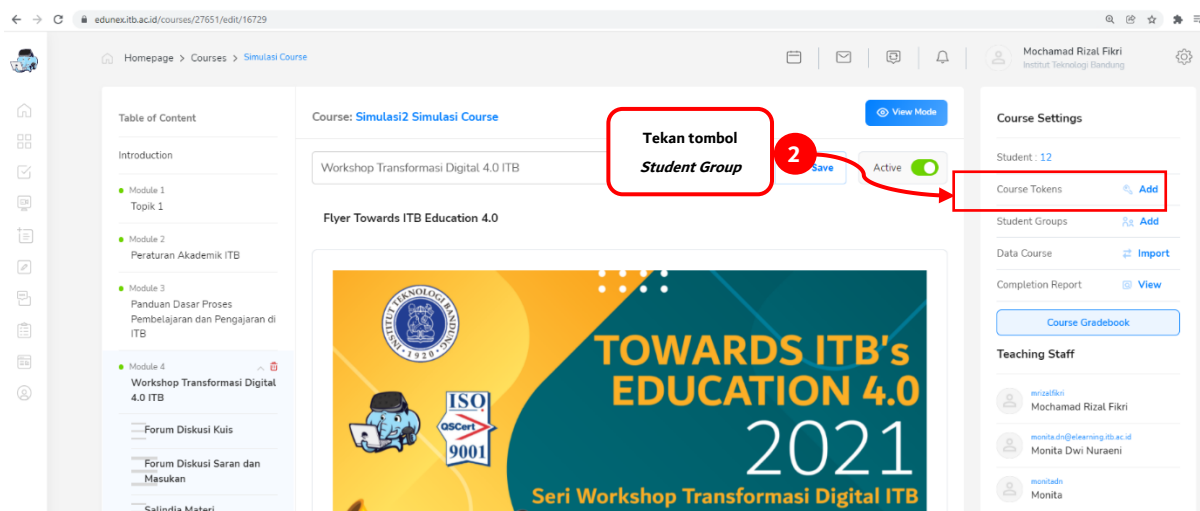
edunex.itb.ac.id/courses/27651/edit/16729

Homepage > Courses > Simulasi Course

Mochamad Rizal Fikri
Institut Teknologi Bandung

Table of Content

Introduction

Module 1
Topik 1

Module 2
Peraturan Akademik ITB

Module 3
Panduan Dasar Proses Pembelajaran dan Pengajaran di ITB

Module 4
Workshop Transformasi Digital 4.0 ITB

Forum Diskusi Kuis

Forum Diskusi Saran dan Masukan

Salindia Materi

Course: Simulasi2 Simulasi Course

View Mode

Tekan tombol
Student Group

2

Workshop Transformasi Digital 4.0 ITB

Save

Active

Flyer Towards ITB Education 4.0

INSTITUT TEKNOLOGI BANDUNG 1920

ISO
QSCert
9001

TOWARDS ITB's EDUCATION 4.0
2021
Seri Workshop Transformasi Digital ITB

Course Settings

Student : 12

Course Tokens Add

Student Groups Add

Data Course Import

Completion Report View

Course Gradebook

Teaching Staff

mrizalfikri
Mochamad Rizal Fikri

monita.dn@elearning.itb.ac.id
Monita Dwi Nuraeni

monitadn
Monita